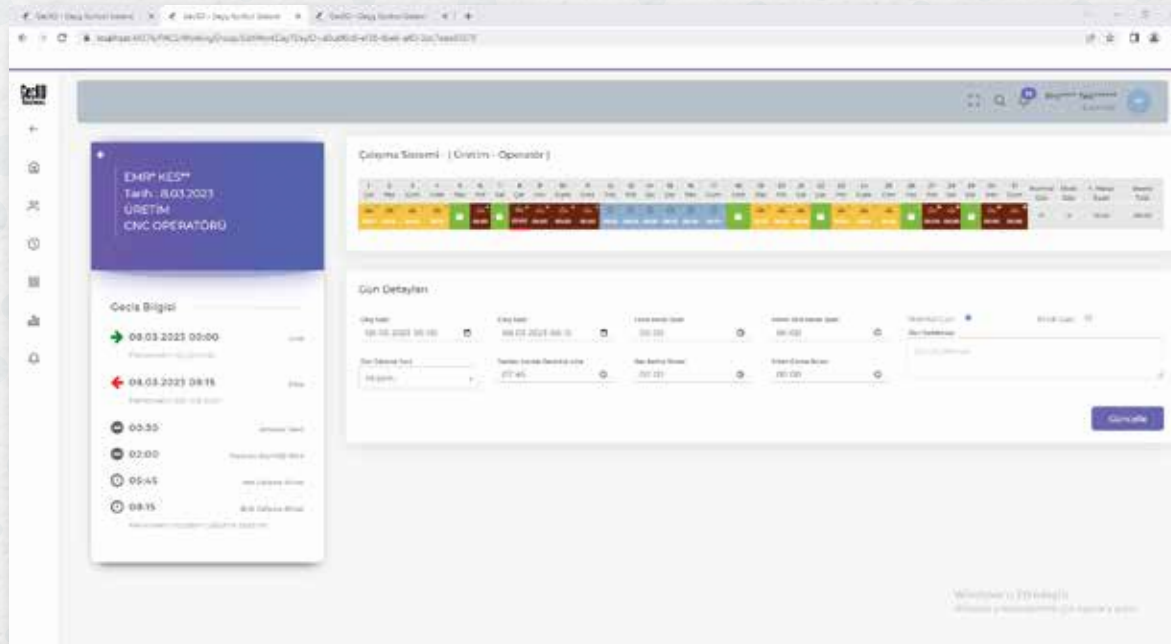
EMR* KES**
Tarih : 8.03.2023
ÜRETİM
CNC OPERATÖRÜ

Çalışma Sistemi - ( Üretim - Operatör )

Gün Detayları

Geçiş Bilgisi

08.03.2023 00:00

08.03.2023 08:15

00:30

02:00

05:45

08:15

Güncelle

Windows'u Etkinleştir